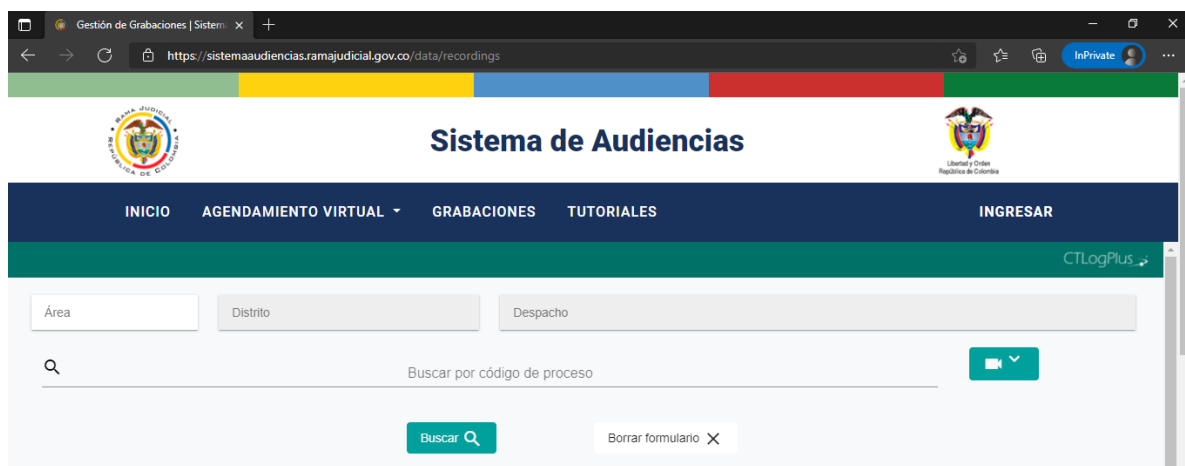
Gestión de Grabaciones | Sistem

https://sistemaaudiencias.ramajudicial.gov.co/data/recordings

InPrivate

RAMA JUDICIAL REPÚBLICA DE COLOMBIA

Sistema de Audiencias

Libertad y Orden
República de Colombia

INICIO AGENDAMIENTO VIRTUAL GRABACIONES TUTORIALES INGRESAR

CTLogPlus

Área

Distrito

Despacho

Buscar por código de proceso

Buscar

Borrar formulario